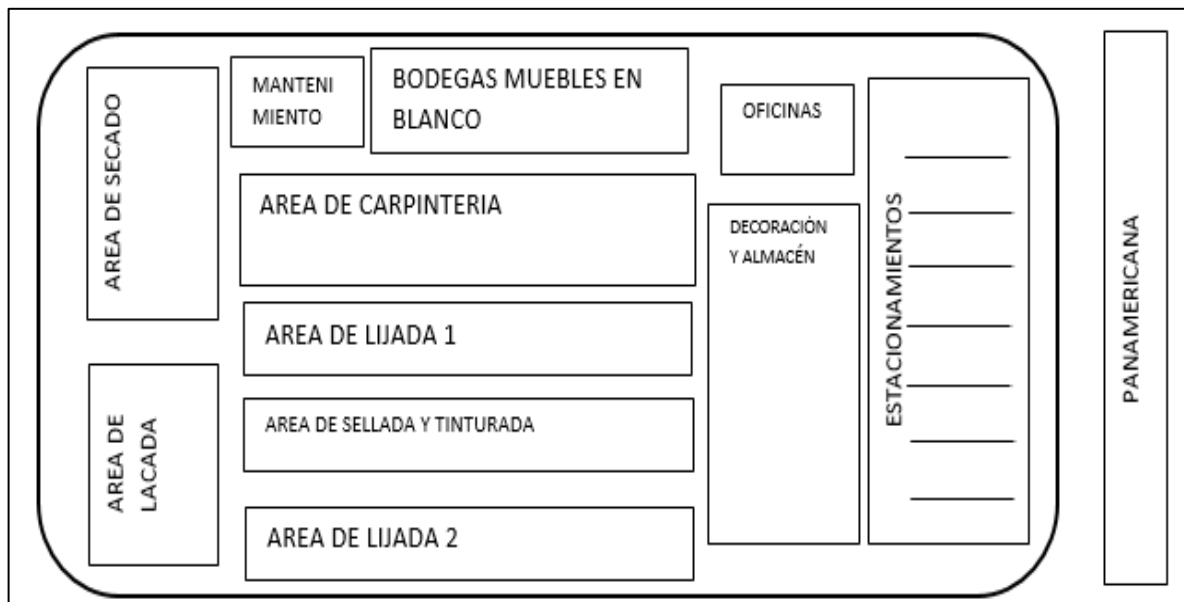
AREA DE SECADO

MANTENI MIENTO

BODEGAS MUEBLES EN BLANCO

OFICINAS

AREA DE CARPINTERIA

DECORACIÓN Y ALMACÉN

ESTACIONAMIENTOS

PANAMERICANA

AREA DE LIJADA 1

AREA DE LACADA

AREA DE SELLADA Y TINTURADA

AREA DE LIJADA 2